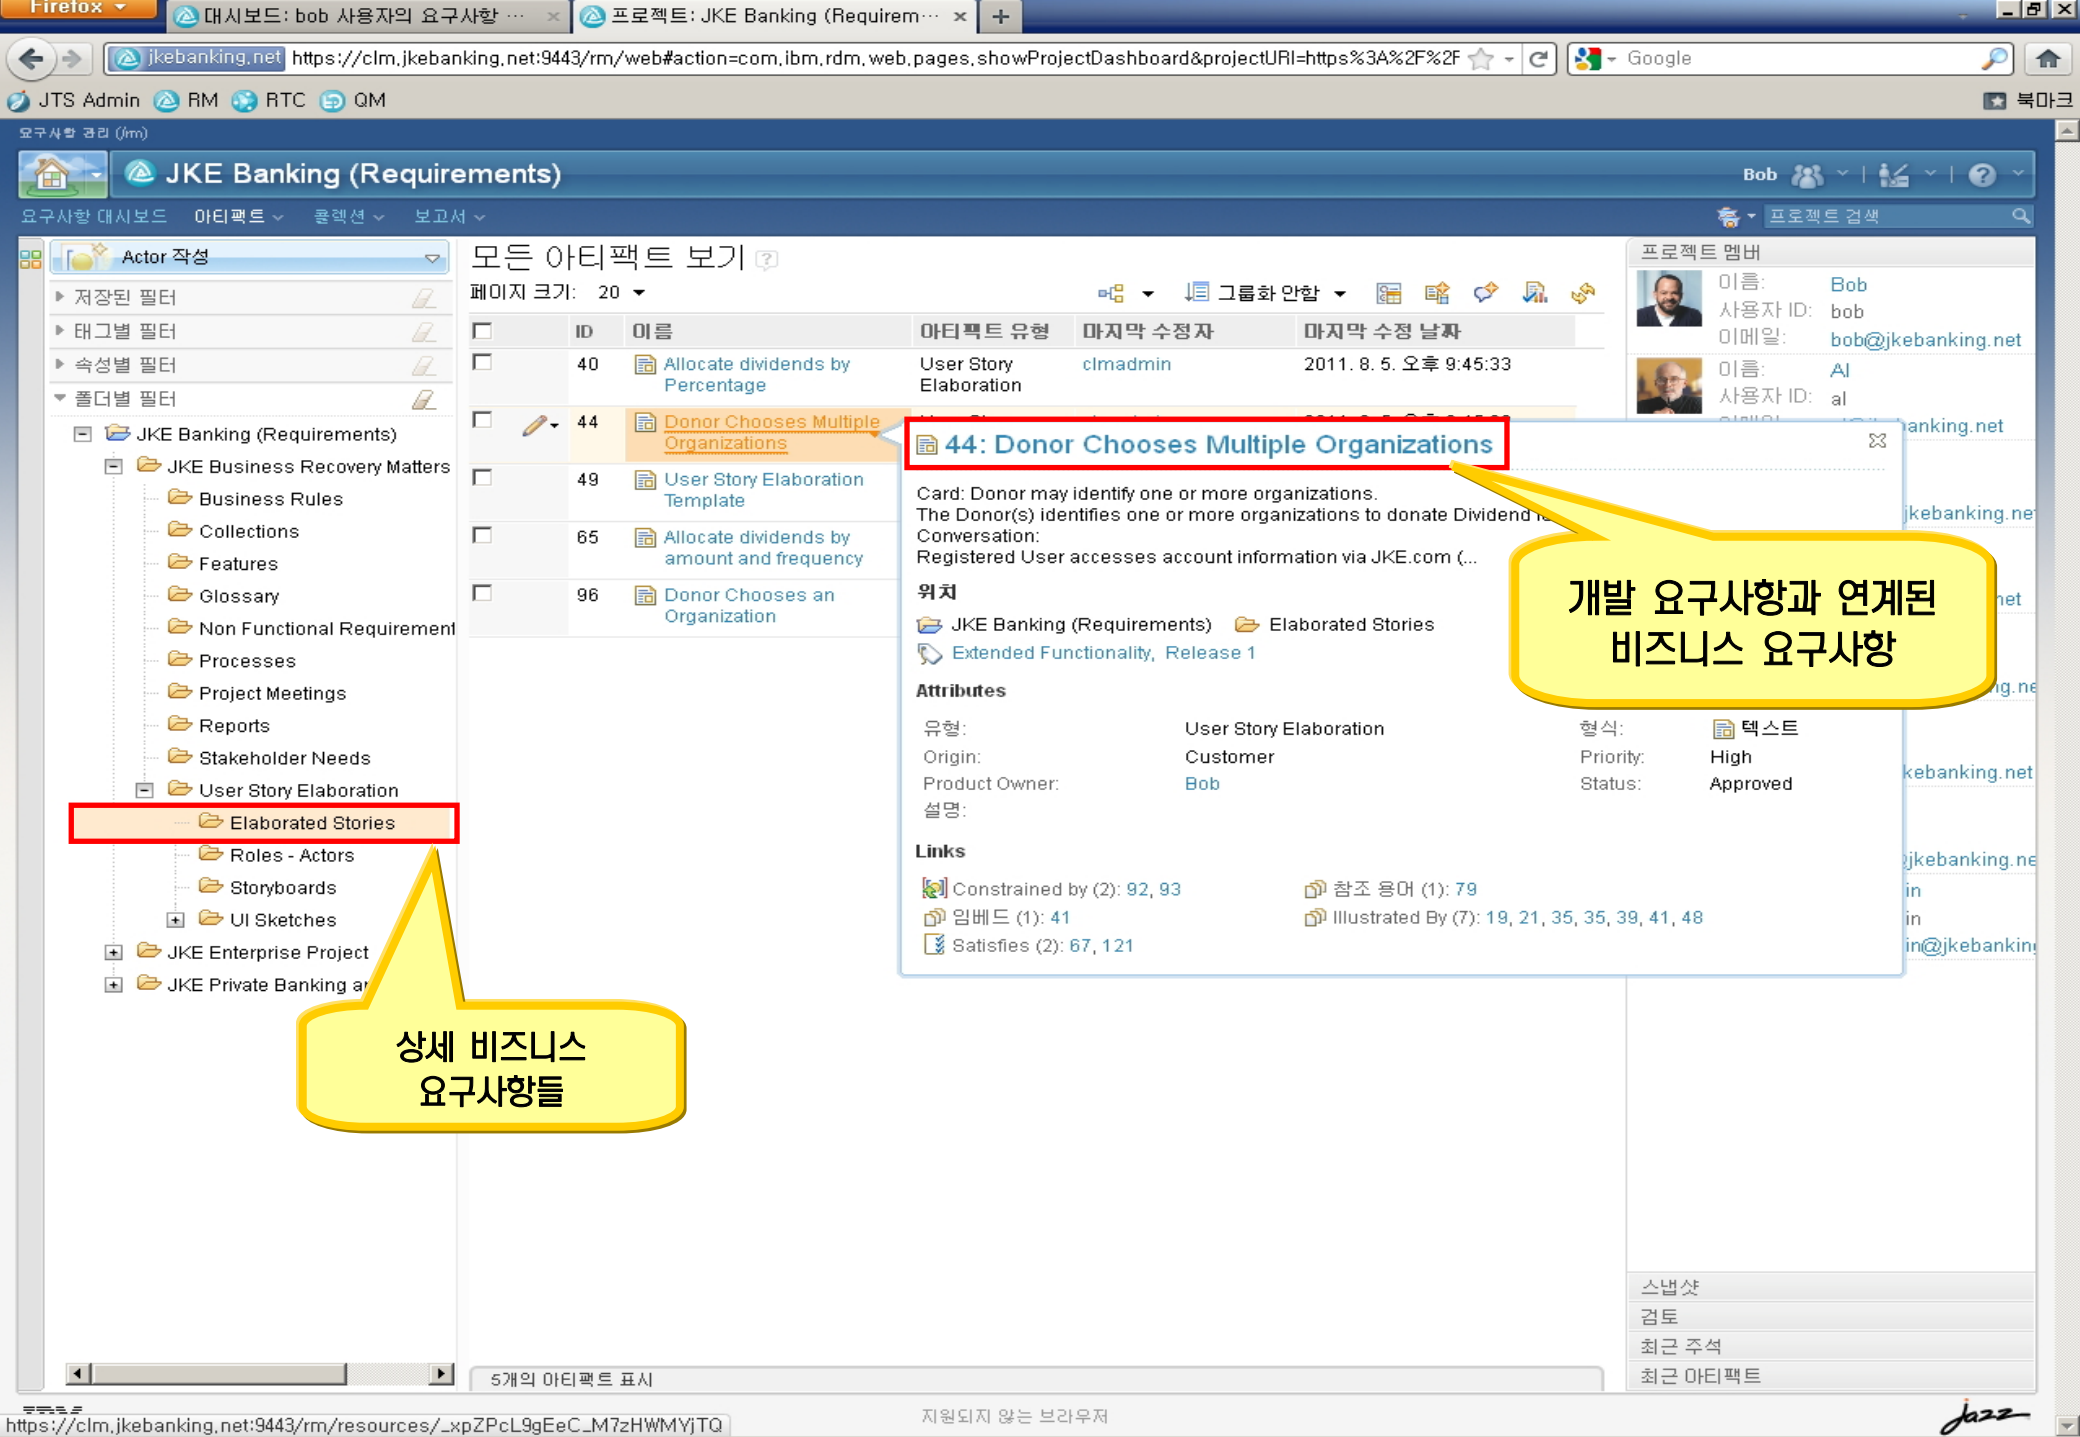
Firefox
대시보드: bob 사용자의 요구사항 ···
프로젝트: JKE Banking (Requirem···
jkebanking.net https://clm.jkebanking.net:9443/rm/web#action=com.ibm.rdm.web.pages.showProjectDashboard&projectURI=https%3A%2F%2F
Google
JTS Admin RM RTC QM
북마크
요구사항 관리 (/rm)
JKE Banking (Requirements)
Bob
요구사항 대시보드 아티팩트 콜렉션 보고서
프로젝트 검색
Actor 작성
저장된 필터
태그별 필터
속성별 필터
폴더별 필터
JKE Banking (Requirements)
JKE Business Recovery Matters
Business Rules
Collections
Features
Glossary
Non Functional Requirement
Processes
Project Meetings
Reports
Stakeholder Needs
User Story Elaboration
Elaborated Stories
Roles - Actors
Storyboards
UI Sketches
JKE Enterprise Project
JKE Private Banking ar

모든 아티팩트 보기
페이지 크기: 20
그룹화 안함

| | ID | 이름 | 아티팩트 유형 | 마지막 수정자 | 마지막 수정 날짜 |
|---|---|---|---|---|---|
| | 40 | Allocate dividends by Percentage | User Story Elaboration | clmadmin | 2011. 8. 5. 오후 9:45:33 |
| | 44 | Donor Chooses Multiple Organizations | | | |
| | 49 | User Story Elaboration Template | | | |
| | 65 | Allocate dividends by amount and frequency | | | |
| | 96 | Donor Chooses an Organization | | | |

5개의 아티팩트 표시

44: Donor Chooses Multiple Organizations
Card: Donor may identify one or more organizations.
The Donor(s) identifies one or more organizations to donate Dividend
Conversation:
Registered User accesses account information via JKE.com (...
위치
JKE Banking (Requirements) Elaborated Stories
Extended Functionality, Release 1
Attributes
유형: User Story Elaboration 형식: 텍스트
Origin: Customer Priority: High
Product Owner: Bob Status: Approved
설명:
Links
Constrained by (2): 92, 93
참조 용어 (1): 79
임베드 (1): 41
Illustrated By (7): 19, 21, 35, 35, 39, 41, 48
Satisfies (2): 67, 121

개발 요구사항과 연계된 비즈니스 요구사항

상세 비즈니스 요구사항들

프로젝트 멤버
이름: Bob
사용자 ID: bob
이메일: bob@jkebanking.net
이름: Al
사용자 ID: al
anking.net
jkebanking.ne
net
g.ne
kebanking.net
jkebanking.ne
in
in
in@jkebankin
스냅샷
검토
최근 주석
최근 아티팩트
https://clm.jkebanking.net:9443/rm/resources/_xpZPcL9gEeC_M7zHWMYjTQ
지원되지 않는 브라우저
Jazz